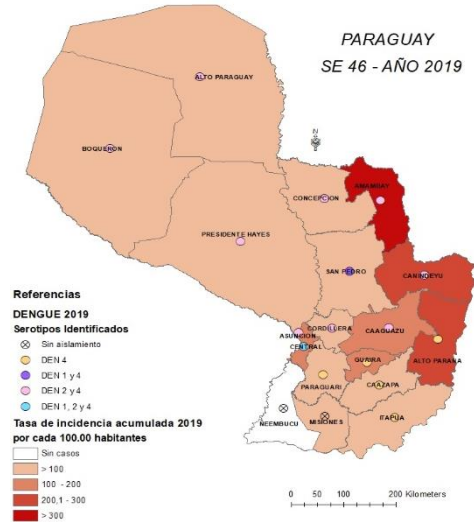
PARAGUAY
SE 46 - AÑO 2019

ALTO PARAGUAY

BOQUERON

N

AMAMBAY

CONCEPCION

PRESIDENTE HAYES

SAN PEDRO

CANINDEYU

CORDILLERA

ASUNCION

CAAGUAZU

CENTRAL

GUAIRA

ALTO PARANA

PARAGUARI

CAAZAPA

NEEMBUCU

MISIONES

ITAPUA

Referencias
DENGUE 2019
Serotipos Identificados
Sin aislamiento
DEN 4
DEN 1 y 4
DEN 2 y 4
DEN 1, 2 y 4
Tasa de incidencia acumulada 2019 por cada 100.00 habitantes
Sin casos
> 100
100 - 200
200,1 - 300
> 300

0 50 100 200 Kilometers